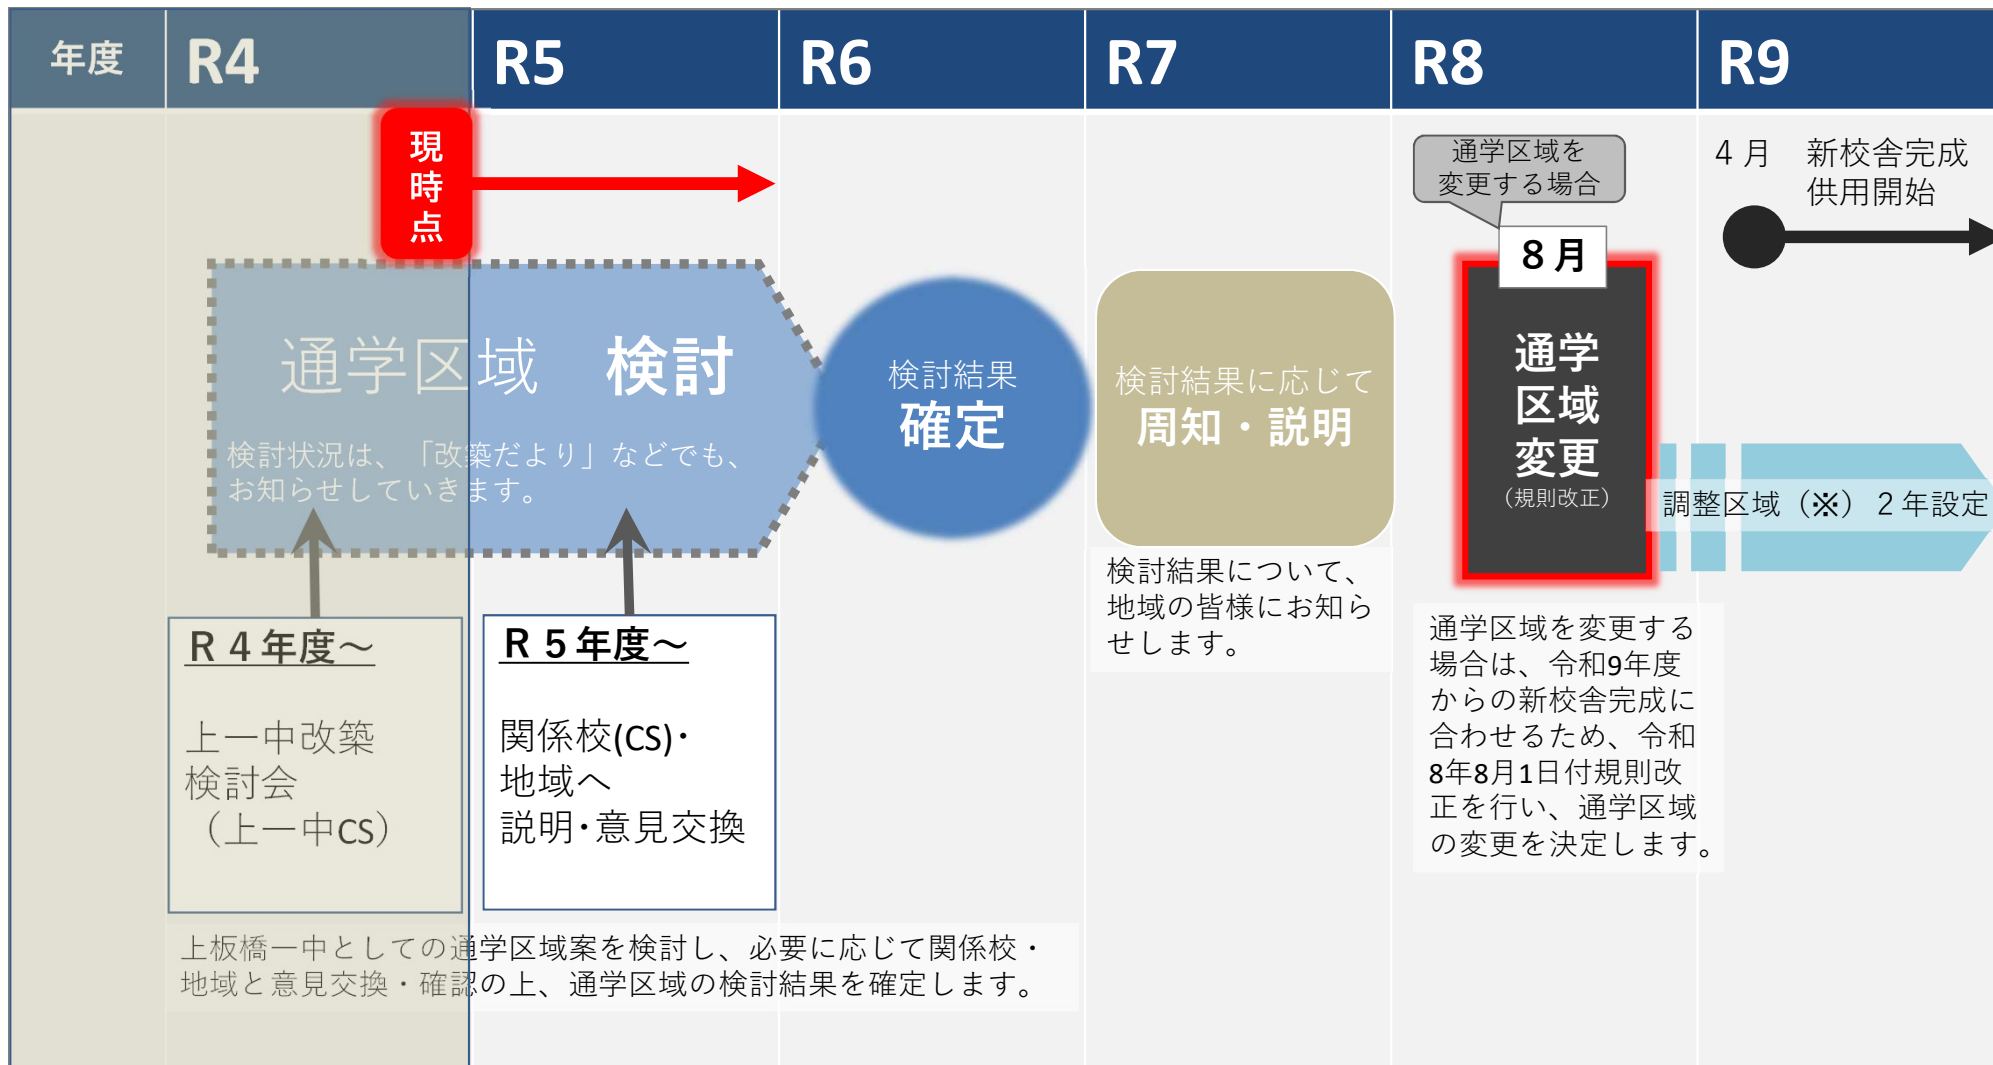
| 年度 | R4 | R5 | R6 | R7 | R8 | R9 |
|---|---|---|---|---|---|---|

現時点

通学区域　検討

検討状況は、「改築だより」などでも、お知らせしていきます。

R４年度～

上一中改築検討会（上一中CS）

R５年度～

関係校(CS)・地域へ説明・意見交換

上板橋一中としての通学区域案を検討し、必要に応じて関係校・地域と意見交換・確認の上、通学区域の検討結果を確定します。

検討結果
確定

検討結果に応じて
周知・説明

検討結果について、地域の皆様にお知らせします。

通学区域を変更する場合

８月

通学区域変更
（規則改正）

通学区域を変更する場合は、令和9年度からの新校舎完成に合わせるため、令和8年8月1日付規則改正を行い、通学区域の変更を決定します。

４月　新校舎完成
供用開始

調整区域（※）２年設定